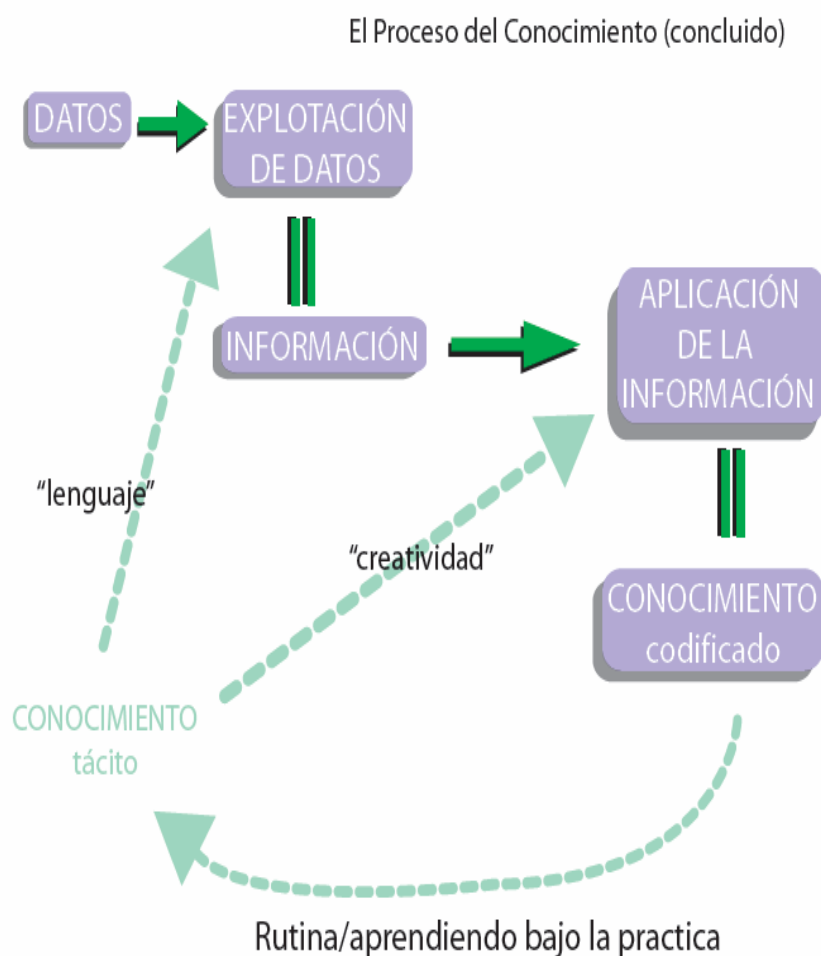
El Proceso del Conocimiento (concluido)

DATOS

EXPLOTACIÓN DE DATOS

INFORMACIÓN

APLICACIÓN DE LA INFORMACIÓN

"lenguaje"

"creatividad"

CONOCIMIENTO codificado

CONOCIMIENTO tácito

Rutina/aprendiendo bajo la practica